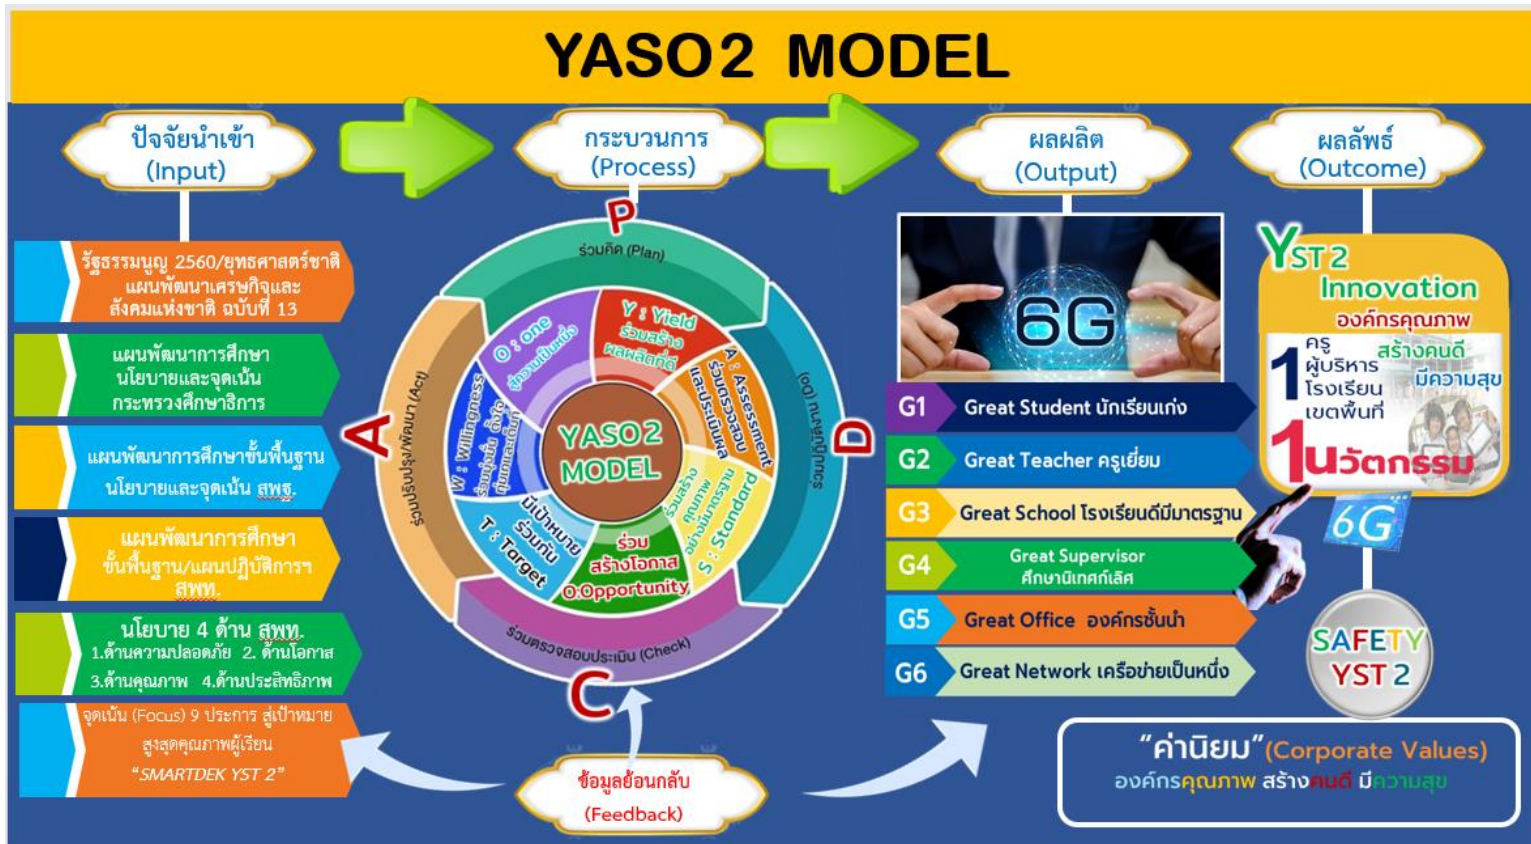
YASO2 MODEL

ปัจจัยนำเข้า (Input)

กระบวนการ (Process)

ผลผลิต (Output)

ผลลัพธ์ (Outcome)

รัฐธรรมนูญ 2560/ยุทธศาสตร์ชาติ แผนพัฒนาเศรษฐกิจและสังคมแห่งชาติ ฉบับที่ 13

แผนพัฒนาการศึกษา นโยบายและจุดเน้น กระทรวงศึกษาธิการ

แผนพัฒนาการศึกษาขั้นพื้นฐาน นโยบายและจุดเน้น สพฐ.

แผนพัฒนาการศึกษาขั้นพื้นฐาน/แผนปฏิบัติการฯ สพท.

นโยบาย 4 ด้าน สพท. 1.ด้านความปลอดภัย 2. ด้านโอกาส 3.ด้านคุณภาพ 4.ด้านประสิทธิภาพ

จุดเน้น (Focus) 9 ประการ สู่เป้าหมาย สูงสุดคุณภาพผู้เรียน "SMARTDEK YST 2"

P
ร่วมคิด (Plan)
D
ร่วมปฏิบัติ (Do)
C
ร่วมตรวจสอบประเมิน (Check)
A
ร่วมปรับปรุง/พัฒนา (Act)

YASO2 MODEL

Y : Yield ร่วมสร้างผลผลิตที่ดี
A : Assessment ร่วมตรวจสอบและประเมินผล
S : Standard ร่วมสร้างคุณภาพอย่างมีมาตรฐาน
O:Opportunity ร่วมสร้างโอกาส
T : Target มีเป้าหมายร่วมกัน
W : Willingness ร่วมมุ่งมั่น ตั้งใจ ทุ่มเทแรงเต็มที่
O : one สู่ความเป็นหนึ่ง

6G

G1 Great Student นักเรียนเก่ง
G2 Great Teacher ครูเยี่ยม
G3 Great School โรงเรียนดีมีมาตรฐาน
G4 Great Supervisor ศึกษานิเทศก์เลิศ
G5 Great Office องค์กรชั้นนำ
G6 Great Network เครือข่ายเป็นหนึ่ง

YST 2 Innovation
องค์กรคุณภาพ
1 ครู ผู้บริหาร โรงเรียน เขตพื้นที่ สร้างคนดี มีความสุข
1 นวัตกรรม
6G

SAFETY YST 2

ข้อมูลย้อนกลับ (Feedback)

"ค่านิยม"(Corporate Values)
องค์กรคุณภาพ สร้างคนดี มีความสุข